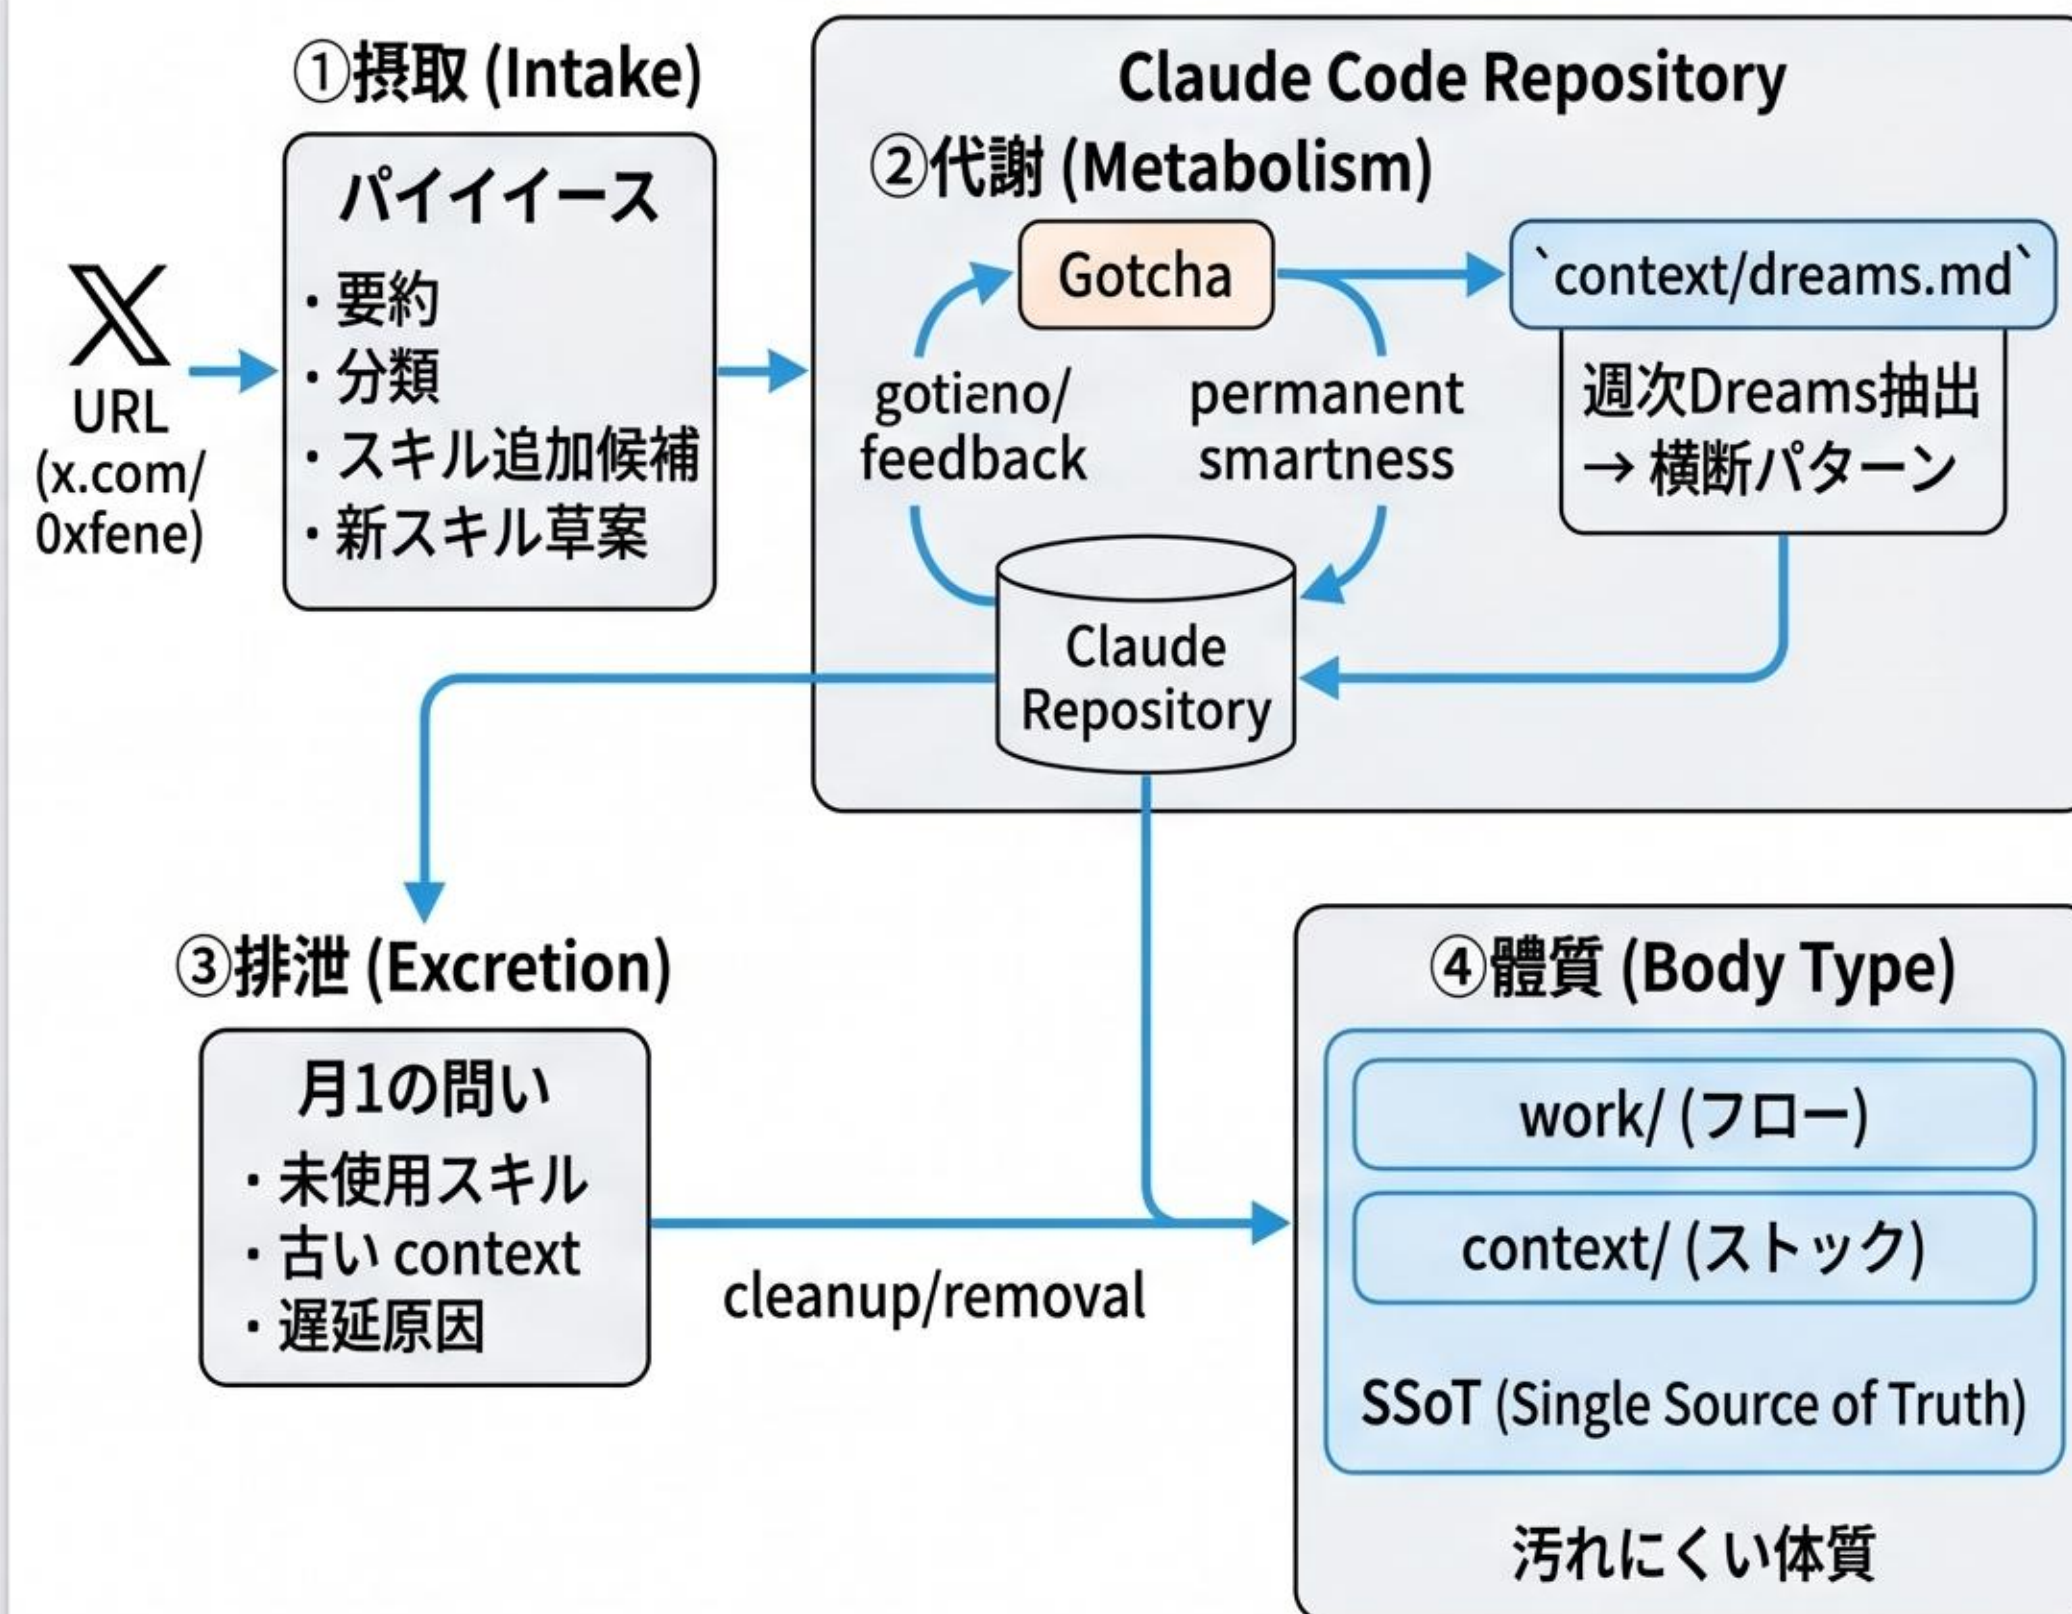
①摂取 (Intake)

X
URL
(x.com/
0xfene)

パイイイース
・要約
・分類
・スキル追加候補
・新スキル草案

Claude Code Repository

②代謝 (Metabolism)

Gotcha

`context/dreams.md`

週次Dreams抽出
→ 横断パターン

gotiano/
feedback

permanent
smartness

Claude
Repository

③排泄 (Excretion)

月1の問い
・未使用スキル
・古い context
・遅延原因

cleanup/removal

④體質 (Body Type)

work/ (フロー)

context/ (ストック)

SSoT (Single Source of Truth)

汚れにくい体質